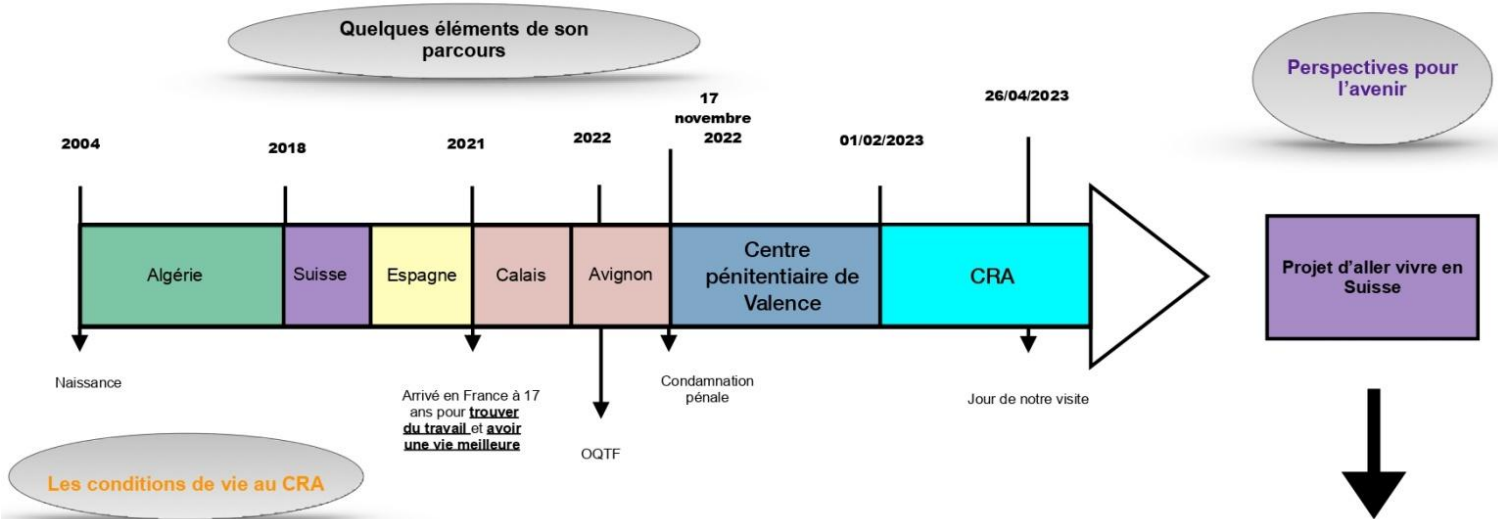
Quelques éléments de son parcours

Perspectives pour l'avenir

2004

2018

2021

2022

17 novembre 2022

01/02/2023

26/04/2023

Algérie

Suisse

Espagne

Calais

Avignon

Centre pénitentiaire de Valence

CRA

Projet d'aller vivre en Suisse

Naissance

Arrivé en France à 17 ans pour trouver du travail et avoir une vie meilleure

OQTF

Condamnation pénale

Jour de notre visite

Les conditions de vie au CRA